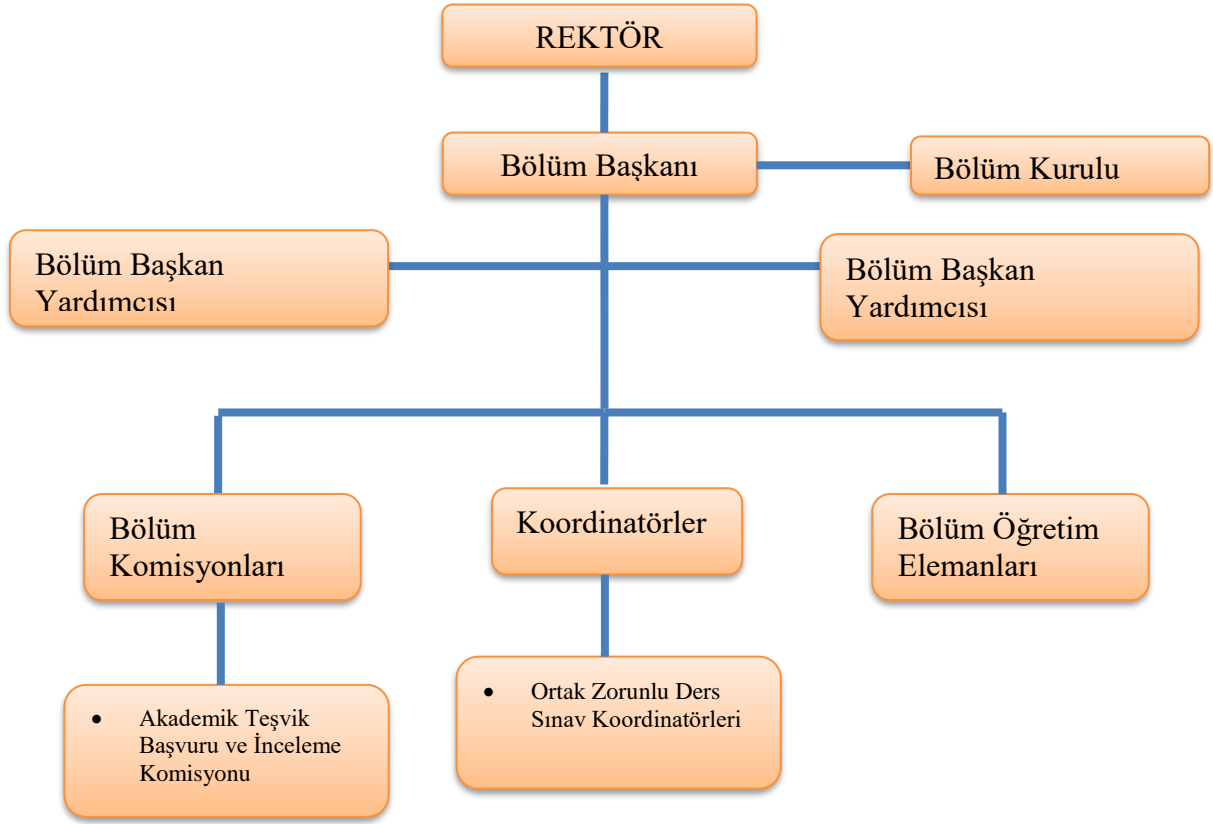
REKTÖR

Bölüm Başkanı

Bölüm Kurulu

Bölüm Başkan Yardımcısı

Bölüm Başkan Yardımcısı

Bölüm Komisyonları

Koordinatörler

Bölüm Öğretim Elemanları

• Akademik Teşvik Başvuru ve İnceleme Komisyonu

• Ortak Zorunlu Ders Sınav Koordinatörleri